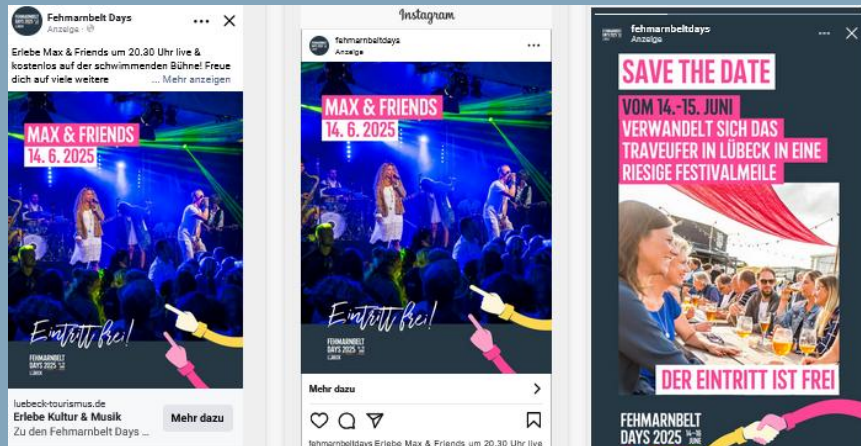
Fehmarnbelt Days
Anzeige

Erlebe Max & Friends um 20.30 Uhr live & kostenlos auf der schwimmenden Bühne! Freue dich auf viele weitere ... Mehr anzeigen

MAX & FRIENDS
14. 6. 2025

Eintritt frei!

FEHMARNBELT DAYS 2025 LÜBECK

luebeck-tourismus.de
Erlebe Kultur & Musik
Zu den Fehmarnbelt Days ...
Mehr dazu

Instagram

fehmarnbeltdays
Anzeige

MAX & FRIENDS
14. 6. 2025

Eintritt frei!

FEHMARNBELT DAYS 2025 LÜBECK

Mehr dazu

fehmarnbeltdays Erlebe Max & Friends um 20.30 Uhr live

fehmarnbeltdays
Anzeige

SAVE THE DATE
VOM 14.-15. JUNI
VERWANDELT SICH DAS TRAVEUFER IN LÜBECK IN EINE RIESIGE FESTIVALMEILE

DER EINTRITT IST FREI

FEHMARNBELT DAYS 2025 14-15 JUNE